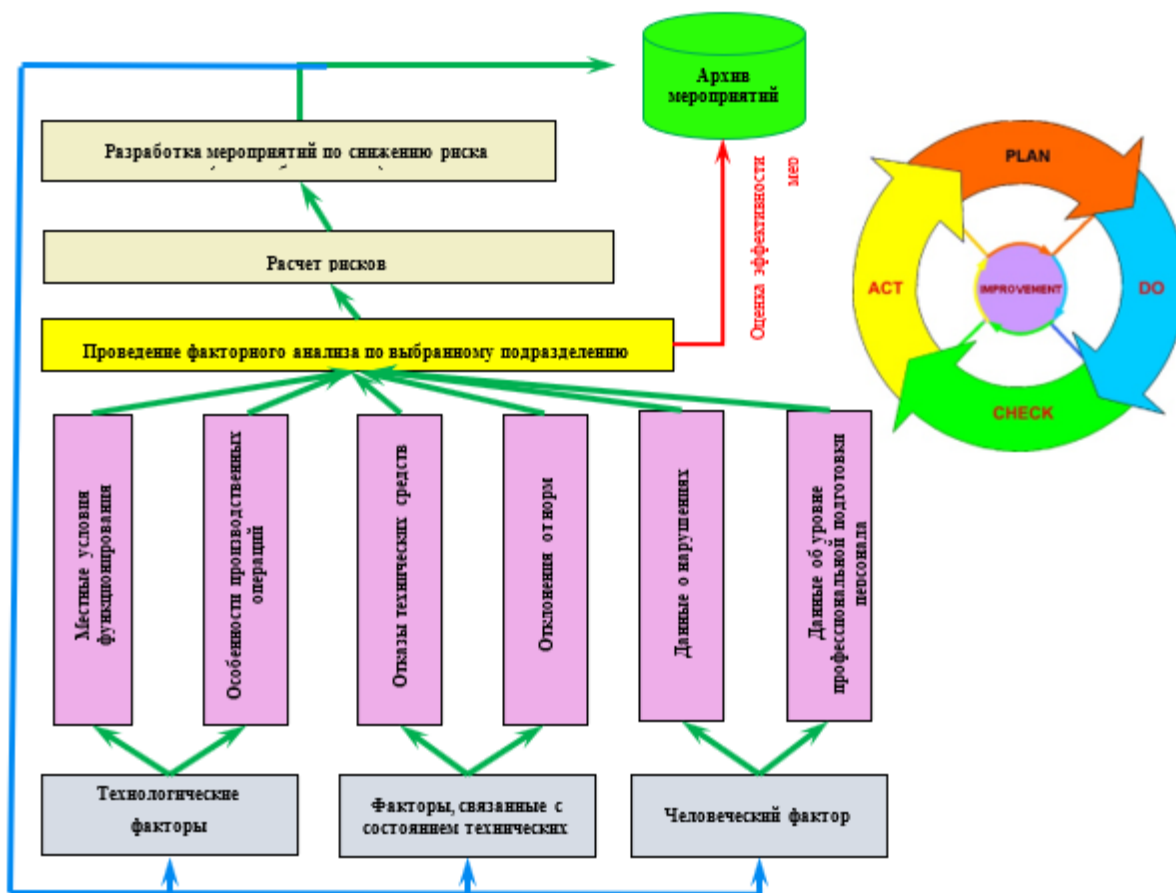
Архив мероприятий

Разработка мероприятий по снижению риска

Расчет рисков

Оценка эффективности мер

Проведение факторного анализа по выбранному подразделению

Местные условия функционирования

Особенности производственных операций

Отказы технических средств

Отклонения от норм

Данные о нарушениях

Данные об уровне профессиональной подготовки персонала

Технологические факторы

Факторы, связанные с состоянием технических

Человеческий фактор

PLAN

DO

CHECK

ACT

IMPROVEMENT